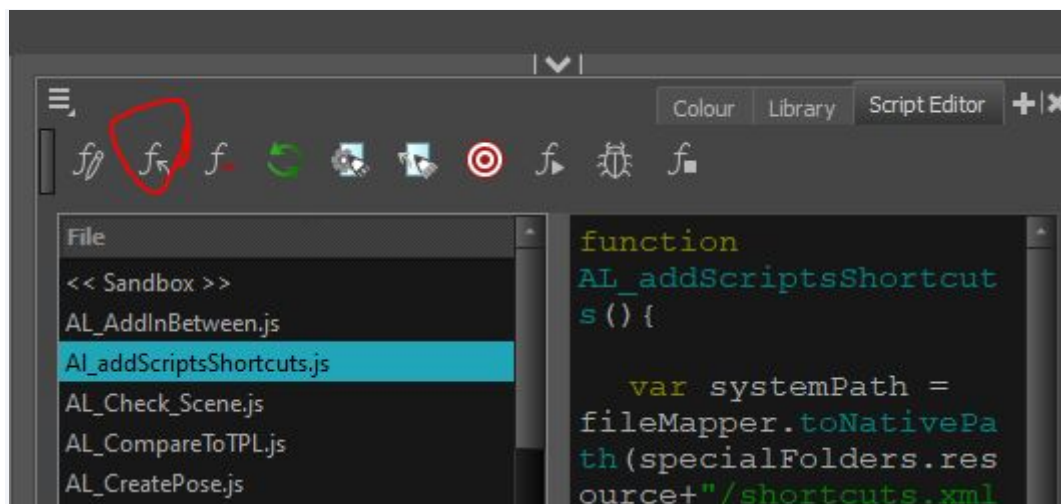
Colour Library Script Editor

File
<< Sandbox >>
AL_AddInBetween.js
Al_addScriptsShortcuts.js
AL_Check_Scene.js
AL_CompareToTPL.js
AL_CreatePose.js

function AL_addScriptsShortcuts(){

var systemPath = fileMapper.toNativePath(specialFolders.resource+"/shortcuts.xml